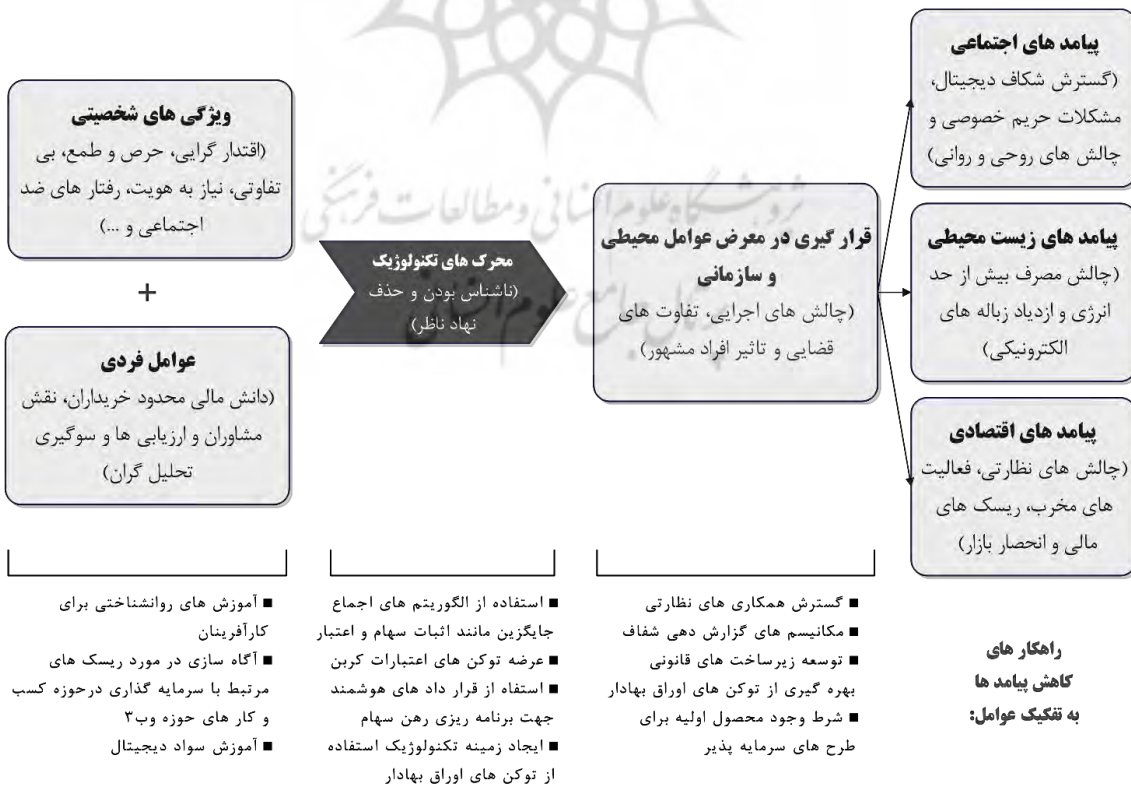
**ویژگی های شخصیتی**
(اقتدار گرایی، حرص و طمع، بی تفاوتی، نیاز به هویت، رفتار های ضد اجتماعی و ...)

+

**عوامل فردی**
(دانش مالی محدود خریداران، نقش مشاوران و ارزیابی ها و سوگیری تحلیل گران)

**محرک های تکنولوژیک**
(ناشناس بودن و حذف نهاد ناظر)

**قرار گیری در معرض عوامل محیطی و سازمانی**
(چالش های اجرایی، تفاوت های قضایی و تاثیر افراد مشهور)

**پیامد های اجتماعی**
(گسترش شکاف دیجیتال، مشکلات حریم خصوصی و چالش های روحی و روانی)

**پیامد های زیست محیطی**
(چالش مصرف بیش از حد انرژی و ازدیاد زباله های الکترونیکی)

**پیامد های اقتصادی**
(چالش های نظارتی، فعالیت های مخرب، ریسک های مالی و انحصار بازار)

**راهکار های کاهش پیامد ها به تفکیک عوامل:**

■ گسترش همکاری های نظارتی
■ مکانیسم های گزارش دهی شفاف
■ توسعه زیرساخت های قانونی بهره گیری از توکن های اوراق بهادار
■ شرط وجود محصول اولیه برای طرح های سرمایه پذیر

■ استفاده از الگوریتم های اجماع جایگزین مانند اثبات سهام و اعتبار
■ عرضه توکن های اعتبارات کربن
■ استفاه از قرار داد های هوشمند جهت برنامه ریزی رهن سهام
■ ایجاد زمینه تکنولوژیک استفاده از توکن های اوراق بهادار

■ آموزش های روانشناختی برای کارآفرینان
■ آگاه سازی در مورد ریسک های مرتبط با سرمایه گذاری درحوزه کسب و کار های حوزه وب۳
■ آموزش سواد دیجیتال